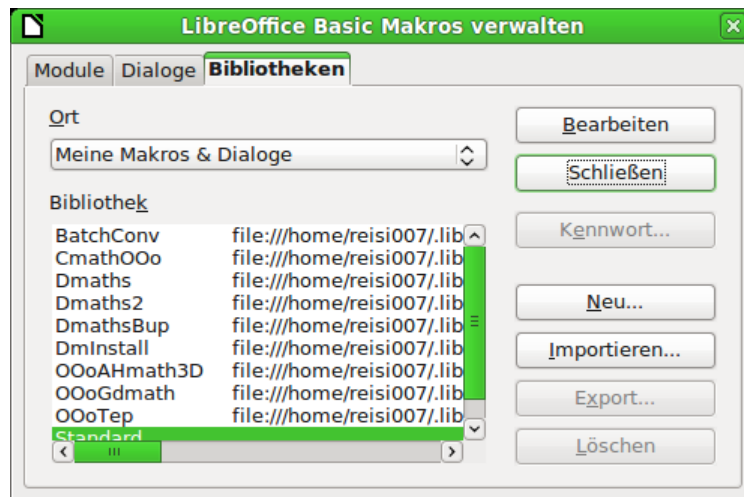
LibreOffice Basic Makros verwalten

Module | Dialoge | Bibliotheken

Ort

Meine Makros & Dialoge

Bibliothek

| | |
|---|---|
| BatchConv | file:///home/reisi007/.lib |
| CmathOOo | file:///home/reisi007/.lib |
| Dmaths | file:///home/reisi007/.lib |
| Dmaths2 | file:///home/reisi007/.lib |
| DmathsBup | file:///home/reisi007/.lib |
| DmInstall | file:///home/reisi007/.lib |
| OOoAHmath3D | file:///home/reisi007/.lib |
| OOoGdmath | file:///home/reisi007/.lib |
| OOoTep | file:///home/reisi007/.lib |
| Standard | |

Bearbeiten

Schließen

Kennwort...

Neu...

Importieren...

Export...

Löschen